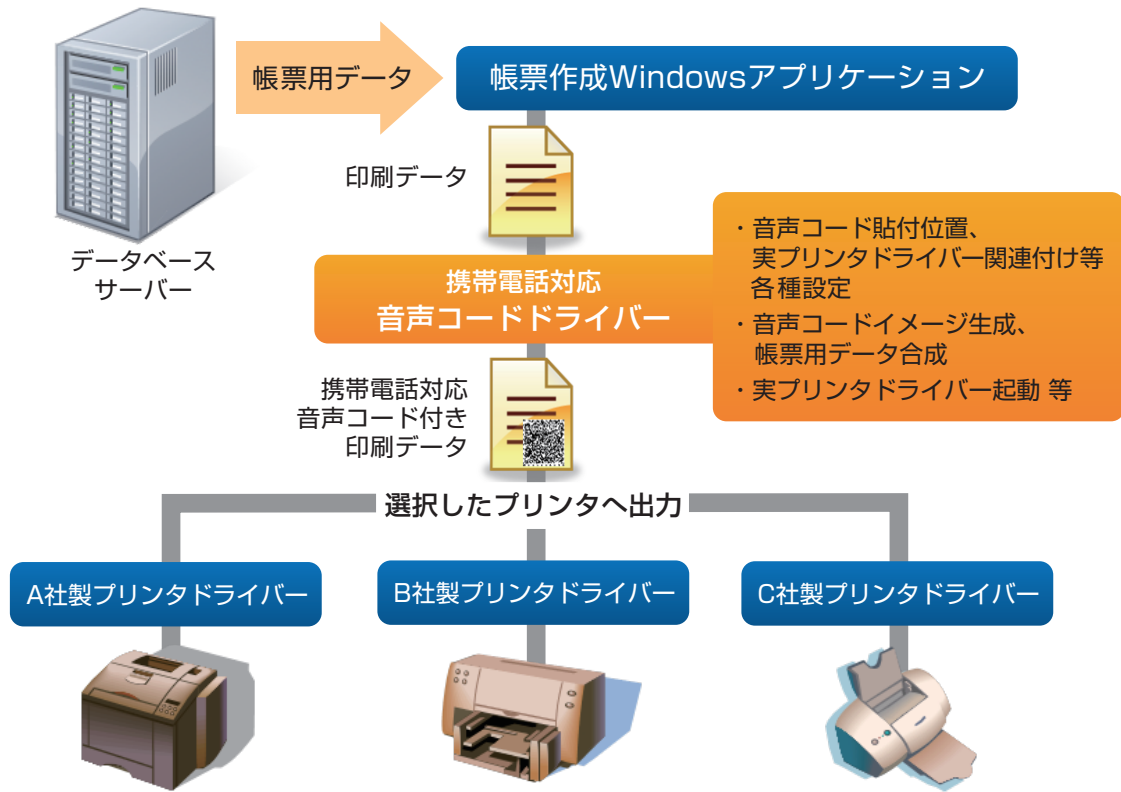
帳票用データ

帳票作成Windowsアプリケーション

データベース
サーバー

印刷データ

携帯電話対応
音声コードドライバー

・音声コード貼付位置、
実プリンタドライバー関連付け等
各種設定
・音声コードイメージ生成、
帳票用データ合成
・実プリンタドライバー起動 等

携帯電話対応
音声コード付き
印刷データ

選択したプリンタへ出力

A社製プリンタドライバー

B社製プリンタドライバー

C社製プリンタドライバー